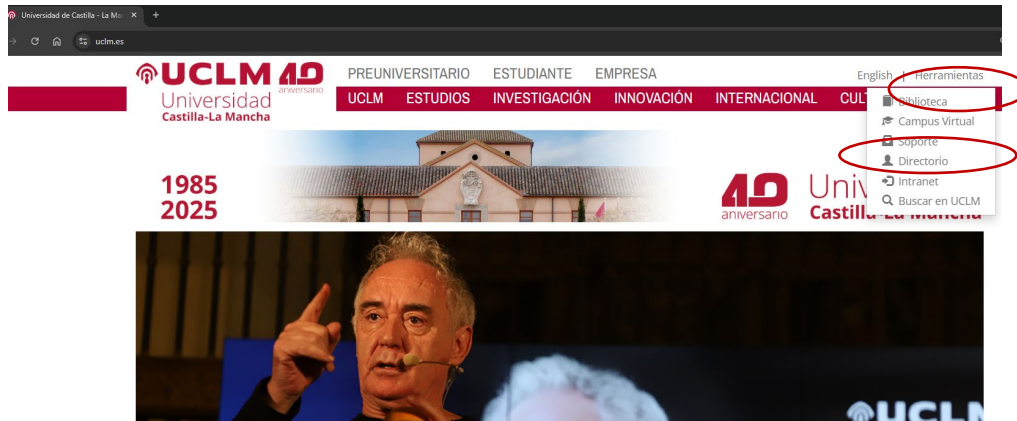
Universidad de Castilla - La Ma ×  +

uclm.es

UCLM 40 aniversario
Universidad
Castilla-La Mancha

PREUNIVERSITARIO   ESTUDIANTE   EMPRESA

English | Herramientas

UCLM   ESTUDIOS   INVESTIGACIÓN   INNOVACIÓN   INTERNACIONAL   CULT

Biblioteca
Campus Virtual
Soporte
Directorio
Intranet
Buscar en UCLM

1985
2025

40 aniversario
Univ
Castilla-La Mancha

UCLM